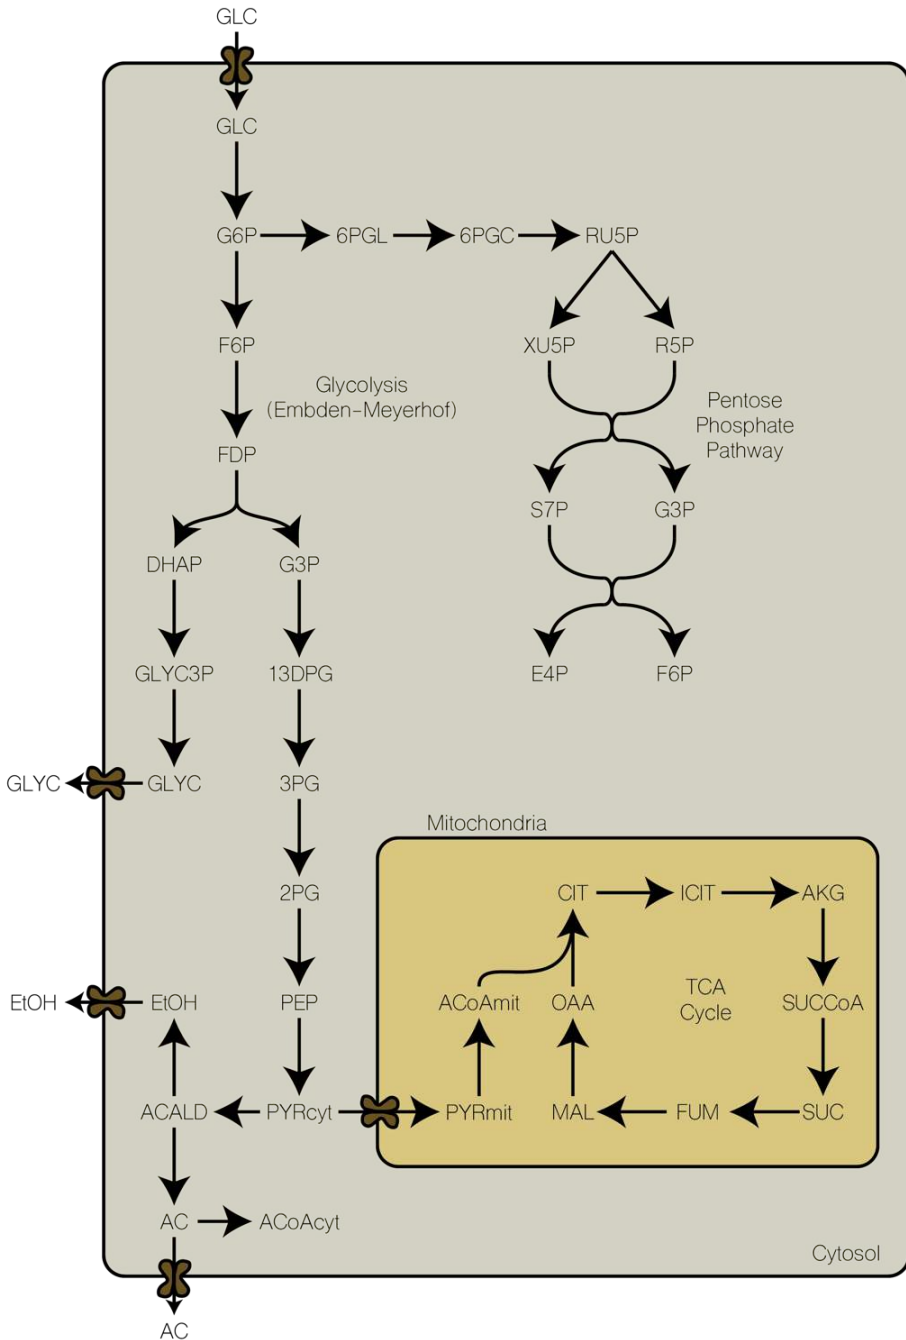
GLC

GLC

G6P 6PGL 6PGC RU5P

F6P

XU5P R5P

Glycolysis (Embden-Meyerhof)

Pentose Phosphate Pathway

FDP

S7P G3P

DHAP G3P

E4P F6P

GLYC3P 13DPG

GLYC GLYC 3PG

Mitochondria

2PG

CIT ICIT AKG

EtOH EtOH PEP

ACoAmit OAA

TCA Cycle

SUCCoA

ACALD PYRcyt PYRmit MAL FUM SUC

AC ACoAcyt

Cytosol

AC